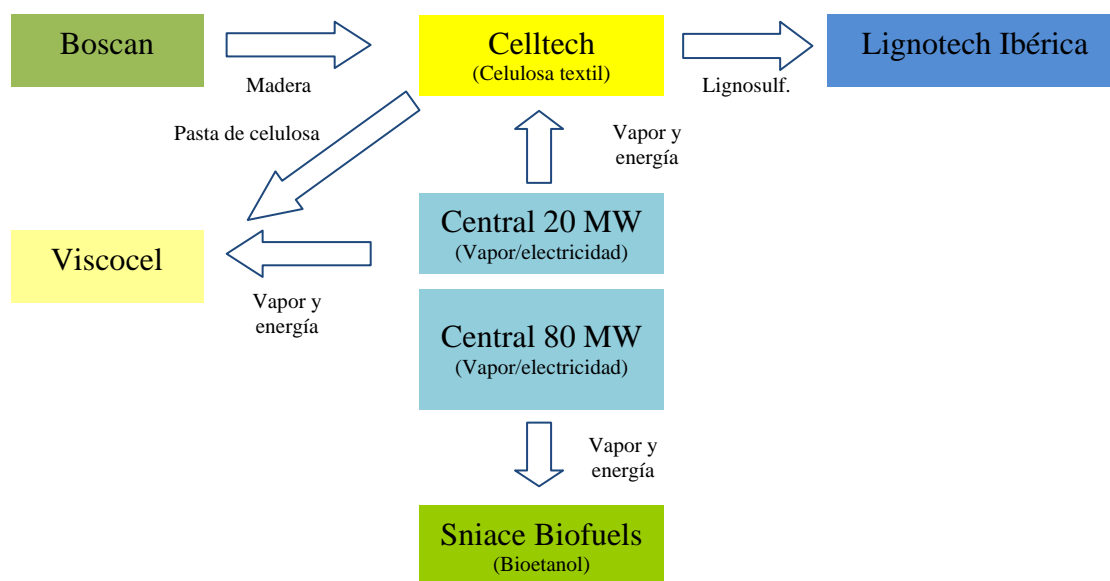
Boscan

Madera

Celltech
(Celulosa textil)

Lignosulf.

Lignotech Ibérica

Pasta de celulosa

Vapor y energía

Viscocel

Vapor y energía

Central 20 MW
(Vapor/electricidad)

Central 80 MW
(Vapor/electricidad)

Vapor y energía

Sniace Biofuels
(Bioetanol)